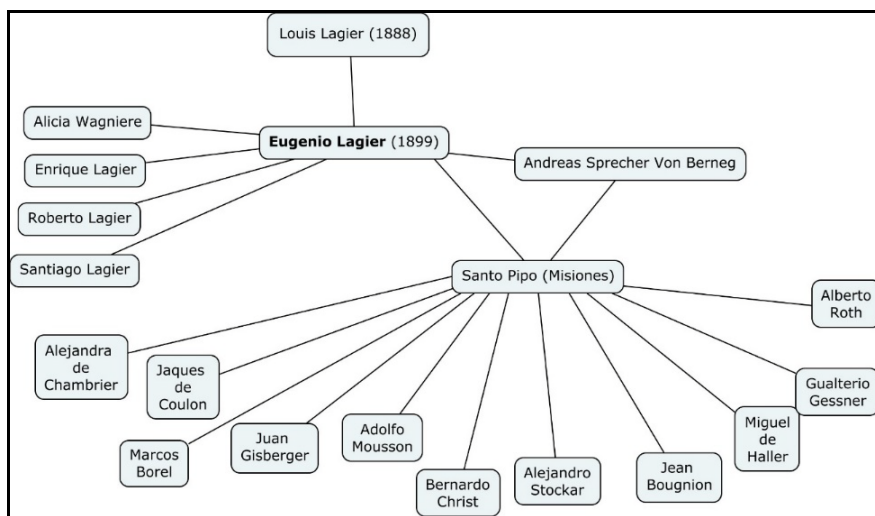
Louis Lagier (1888)

Alicia Wagniere

Eugenio Lagier (1899)

Enrique Lagier

Roberto Lagier

Santiago Lagier

Andreas Sprecher Von Berneg

Santo Pipo (Misiones)

Alberto Roth

Alejandra de Chambrier

Jaques de Coulon

Gualterio Gessner

Miguel de Haller

Marcos Borel

Juan Gisberger

Adolfo Mousson

Bernardo Christ

Alejandro Stockar

Jean Bougnion